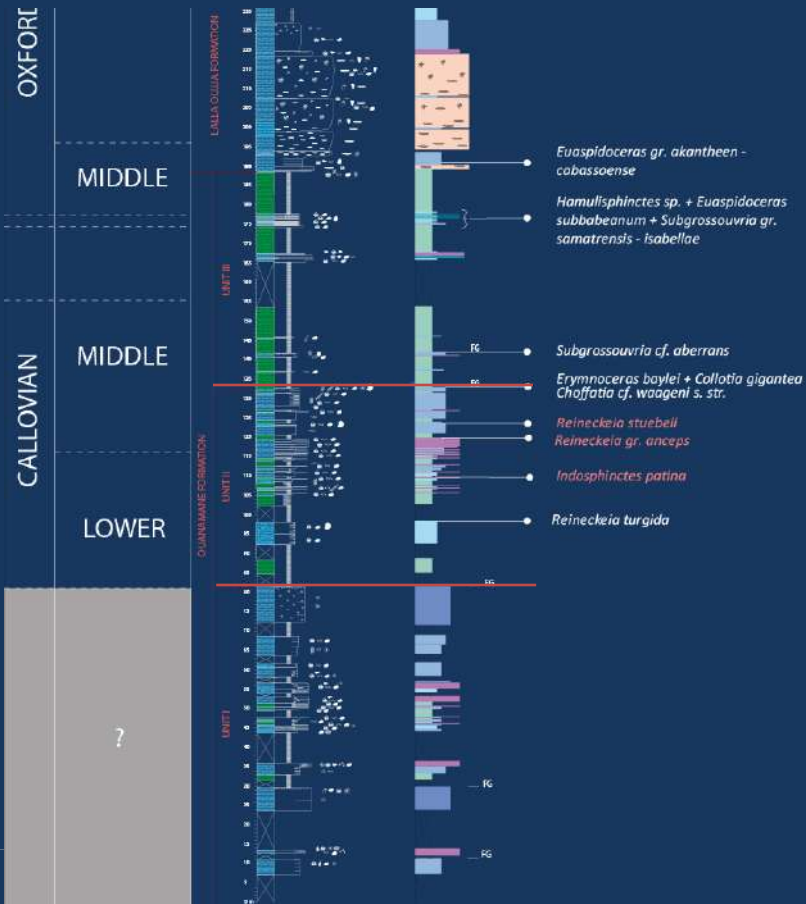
OXFORD

MIDDLE

MIDDLE

CALLOVIAN

LOWER

?

LALLA OUJJA FORMATION

UNIT III

OUANAMANE FORMATION

UNIT II

UNIT I

Euaspidoceras gr. akantheen - cabassoense

Hamulisphinctes sp. + Euaspidoceras subbabeanum + Subgrossouvria gr. samatrensis - isabellae

FG

Subgrossouvria cf. aberrans

FG

Erymnoceras baylei + Collotia gigantea
Choffatia cf. waageni s. str.

Reineckeia stuebeli

Reineckeia gr. anceps

Indosphinctes patina

Reineckeia turgida

FG

FG

FG